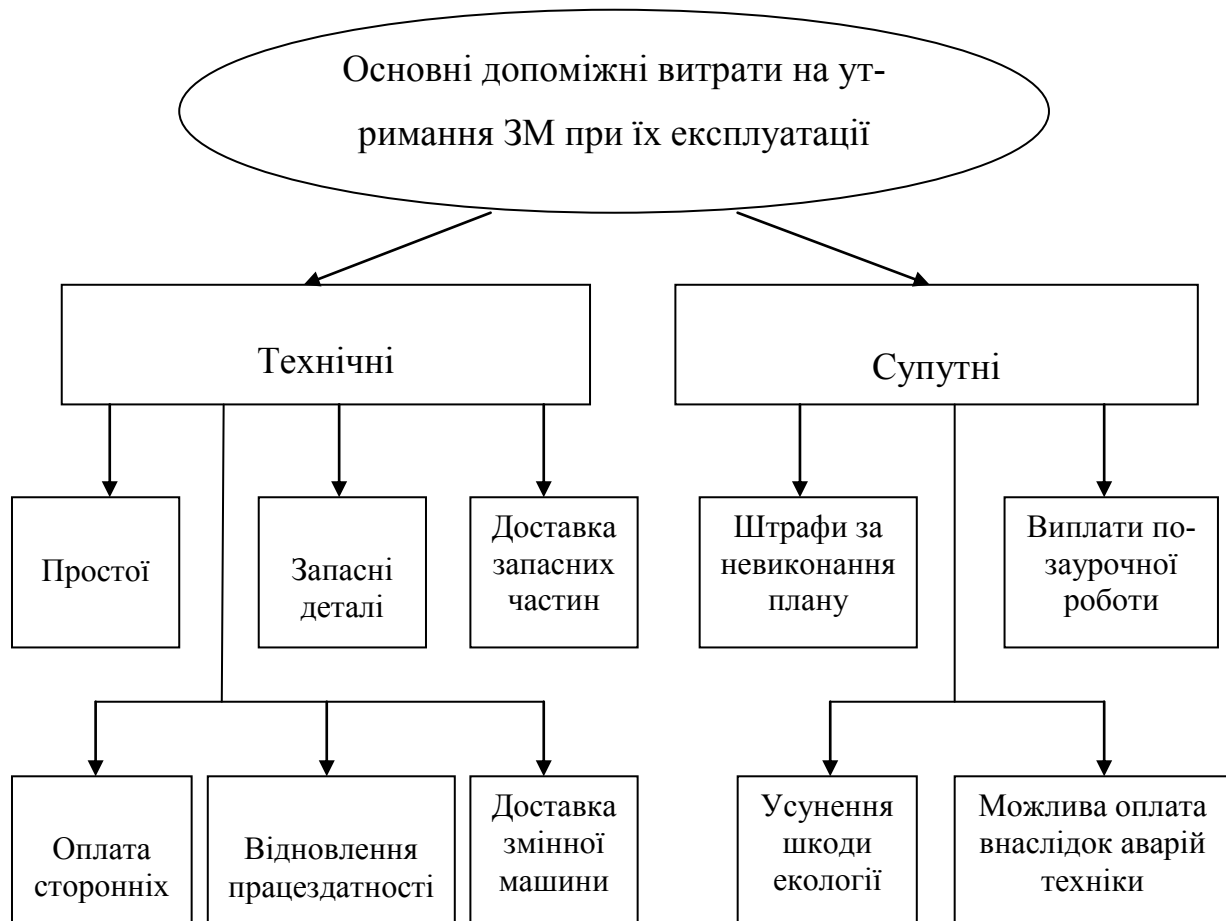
Основні допоміжні витрати на утримання ЗМ при їх експлуатації

Технічні

Супутні

Простої

Запасні деталі

Доставка запасних частин

Штрафи за невиконання плану

Виплати позаурочної роботи

Оплата сторонніх

Відновлення працездатності

Доставка змінної машини

Усунення шкоди екології

Можлива оплата внаслідок аварій техніки